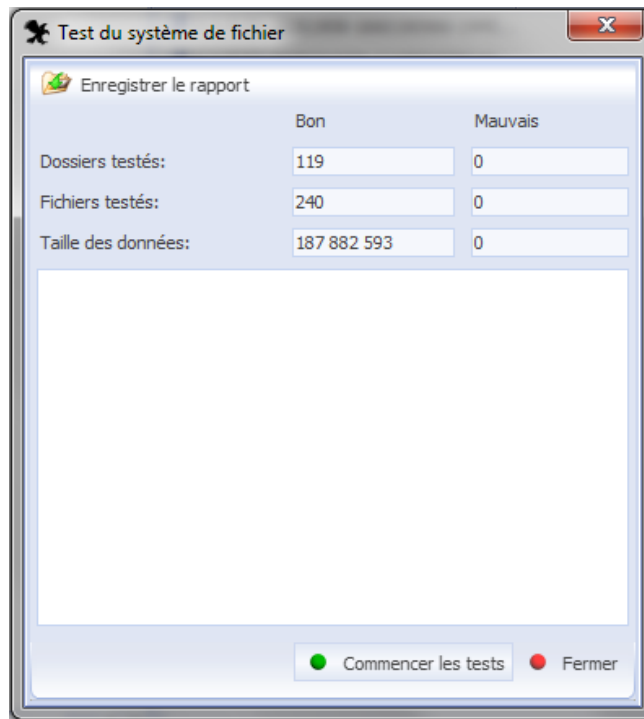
Test du système de fichier

Enregistrer le rapport

| | Bon | Mauvais |
|---|---|---|
| Dossiers testés: | 119 | 0 |
| Fichiers testés: | 240 | 0 |
| Taille des données: | 187 882 593 | 0 |

Commencer les tests
Fermer